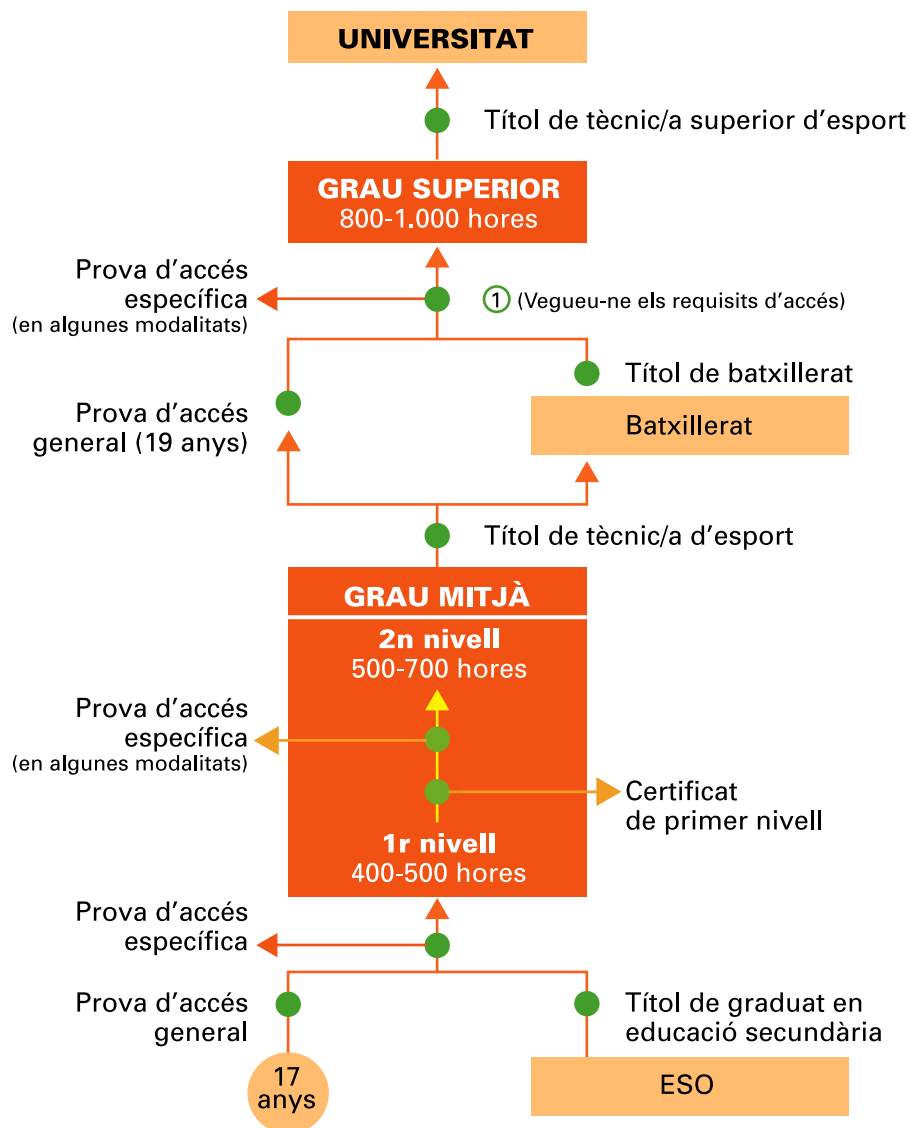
UNIVERSITAT

Títol de tècnic/a superior d'esport

GRAU SUPERIOR
800-1.000 hores

Prova d'accés específica
(en algunes modalitats)

1 (Vegueu-ne els requisits d'accés)

Títol de batxillerat

Prova d'accés general (19 anys)

Batxillerat

Títol de tècnic/a d'esport

GRAU MITJÀ

2n nivell
500-700 hores

Prova d'accés específica
(en algunes modalitats)

Certificat de primer nivell

1r nivell
400-500 hores

Prova d'accés específica

Prova d'accés general

Títol de graduat en educació secundària

17 anys

ESO